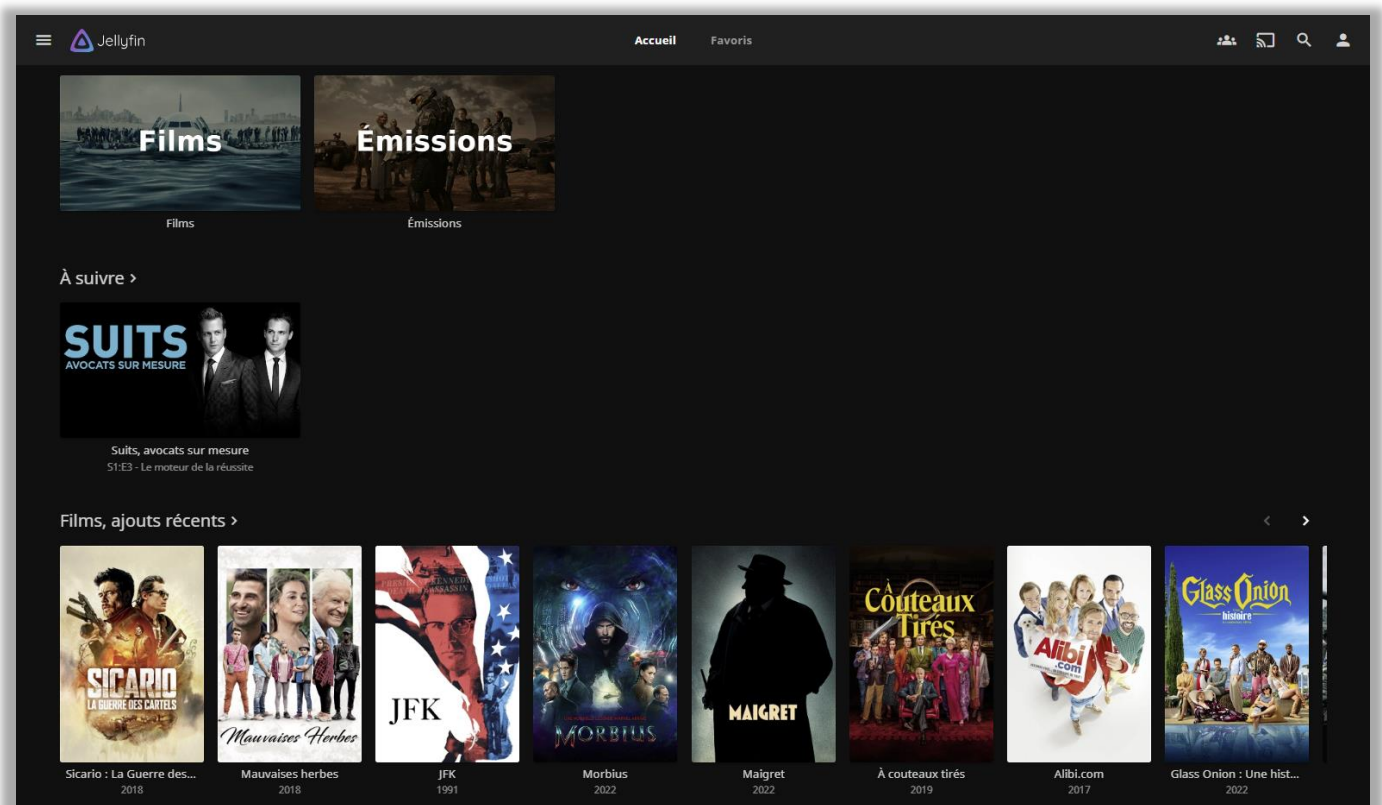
Jellyfin

Accueil Favoris

Films
Films

Émissions
Émissions

À suivre ›

SUITS
AVOCATS SUR MESURE

Suits, avocats sur mesure
S1:E3 - Le moteur de la réussite

Films, ajouts récents ›

SICARIO
LA GUERRE DES CARTELS
Sicario : La Guerre des...
2018

Mauvaises Herbes
Mauvaises herbes
2018

JFK
JFK
1991

MORBIUS
Morbius
2022

MAIGRET
Maigret
2022

À Couteaux Tirés
À couteaux tirés
2019

Alibi.com
Alibi.com
2017

Glass Onion
histoire
Glass Onion : Une hist...
2022